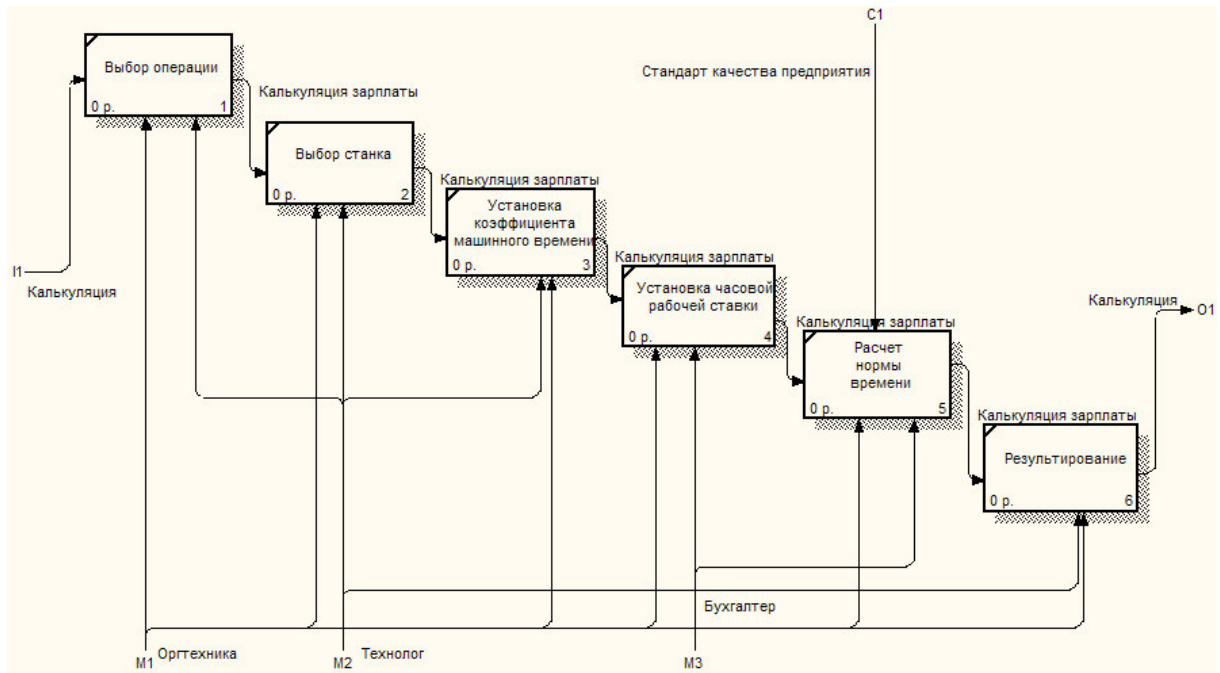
C1

Стандарт качества предприятия

Выбор операции
0 р. 1

Калькуляция зарплаты

Выбор станка
0 р. 2

Калькуляция зарплаты

Установка коэффициента машинного времени
0 р. 3

Калькуляция зарплаты

Установка часовой рабочей ставки
0 р. 4

Калькуляция зарплаты

Расчет нормы времени
0 р. 5

Калькуляция зарплаты

Результирование
0 р. 6

Калькуляция

O1

I1

Калькуляция

Бухгалтер

M1 Оргтехника

M2 Технолог

M3